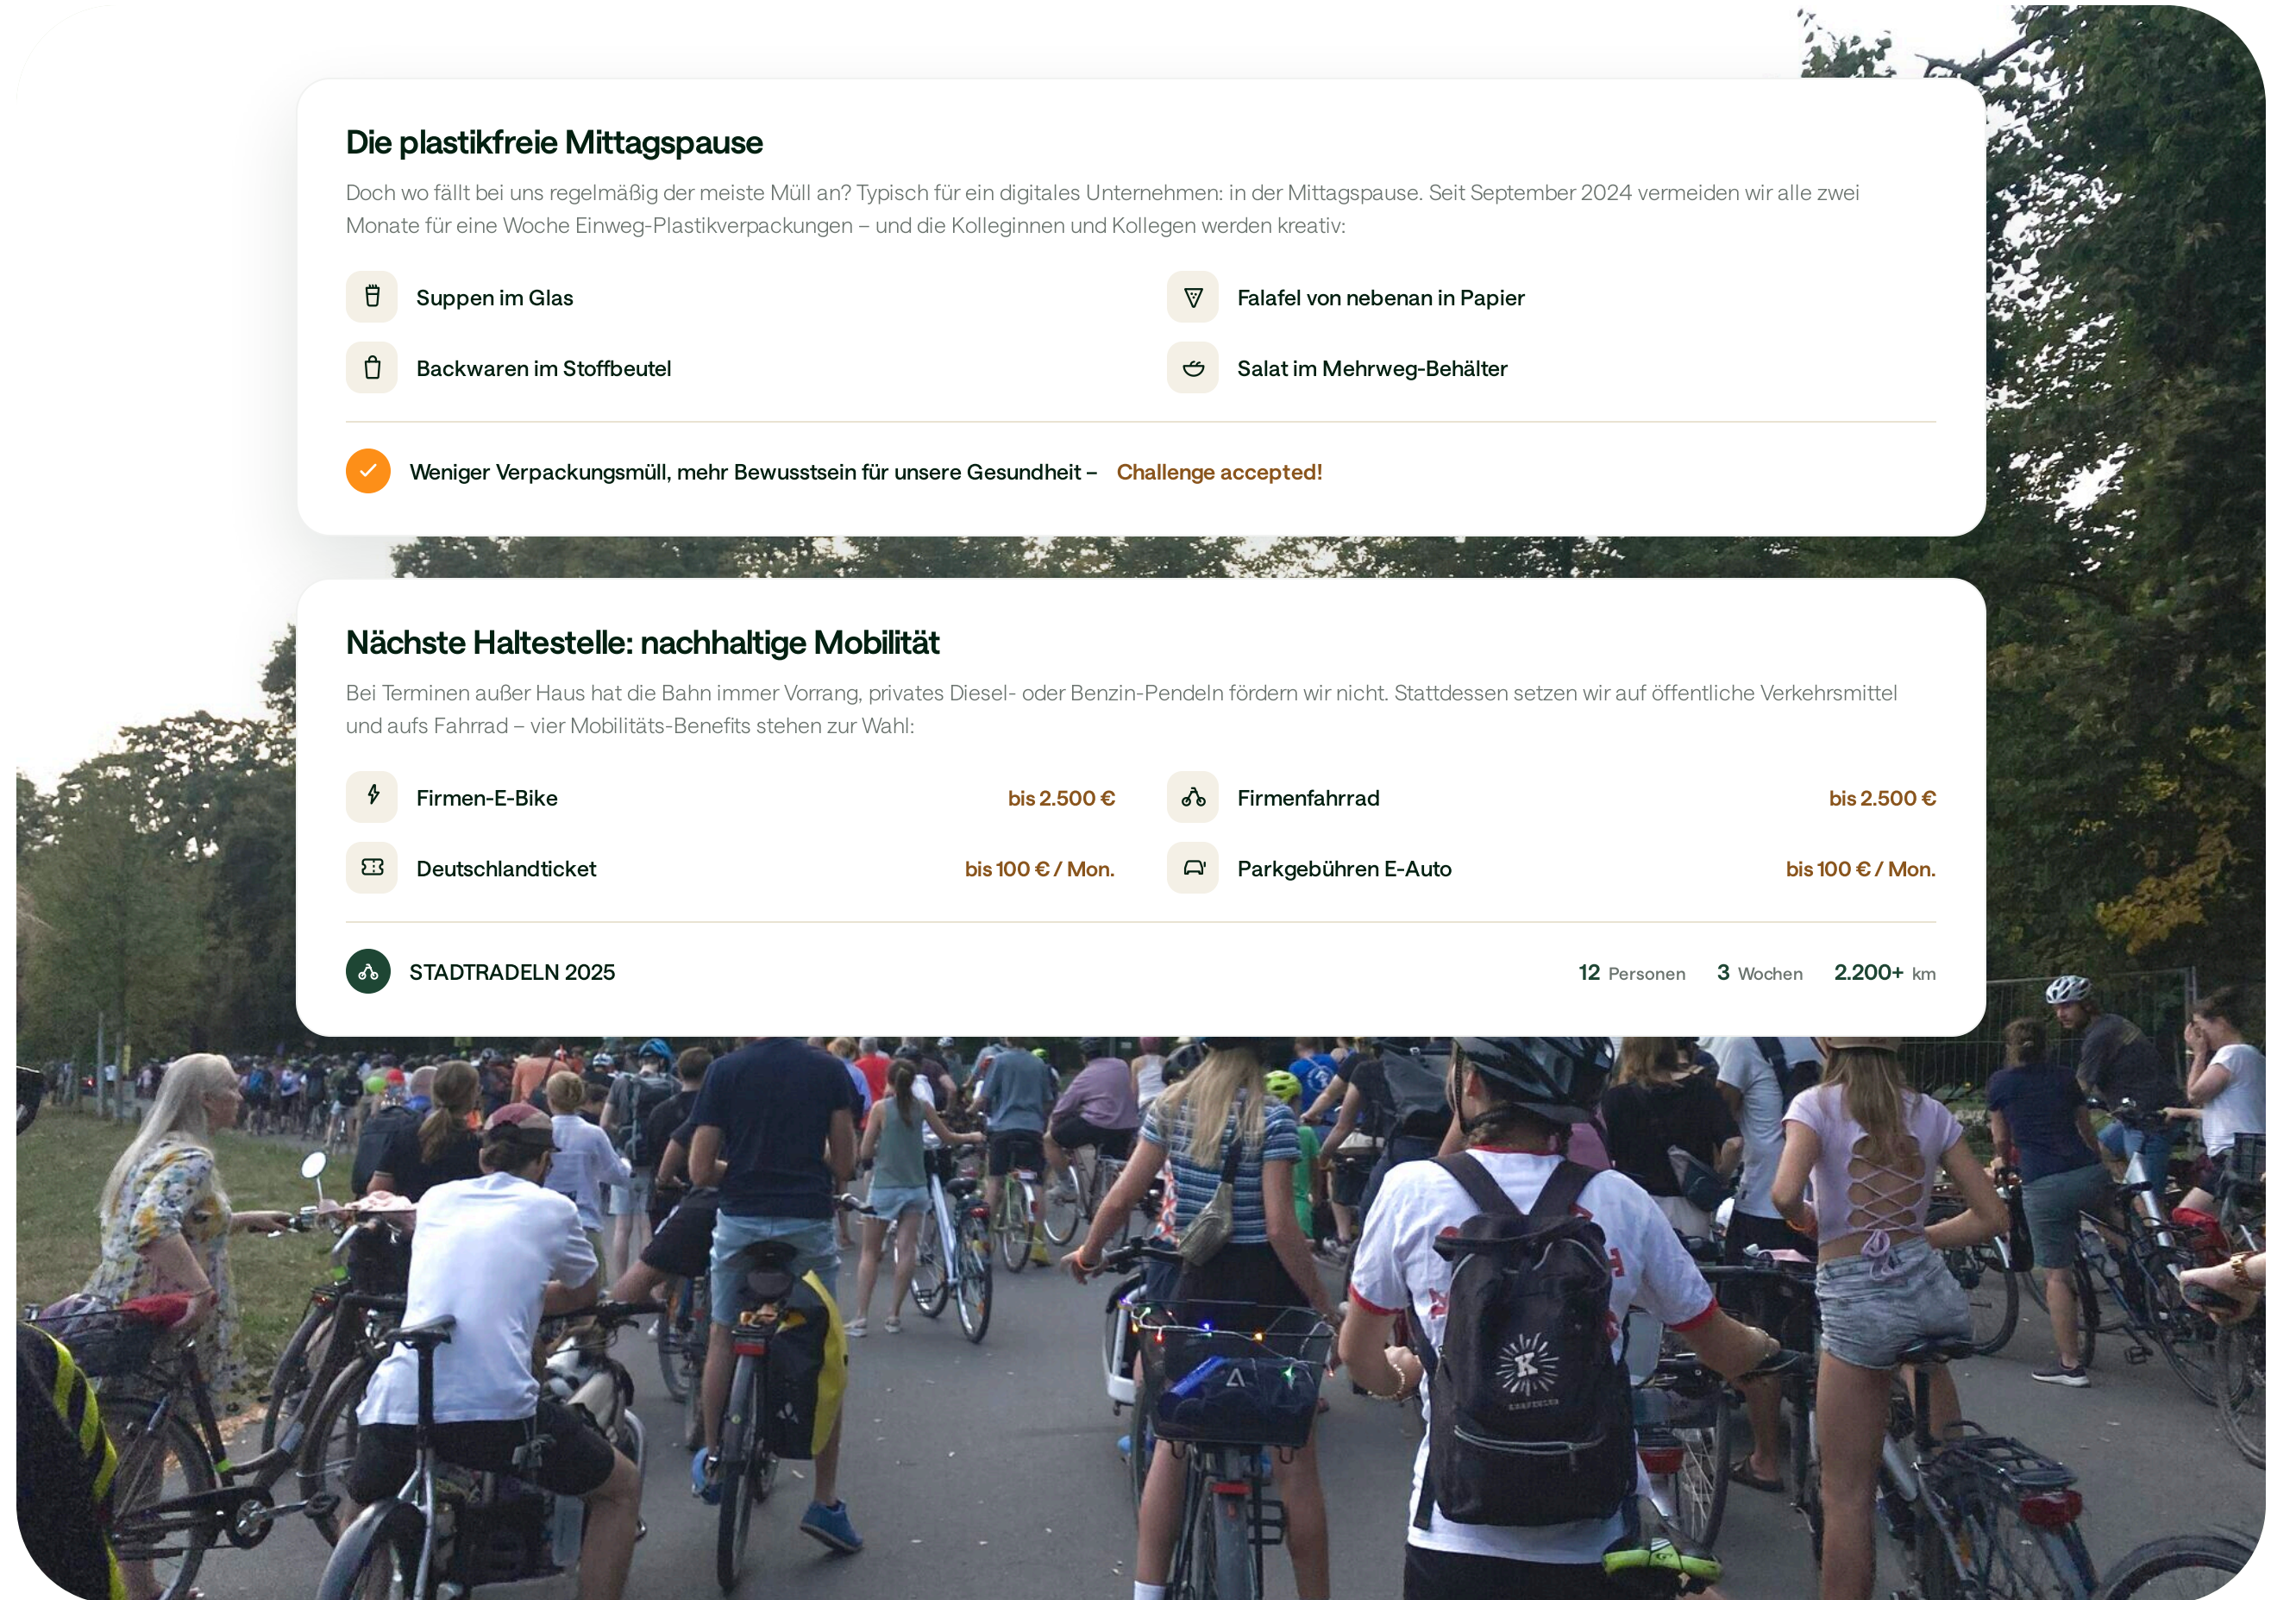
Die plastikfreie Mittagspause

Doch wo fällt bei uns regelmäßig der meiste Müll an? Typisch für ein digitales Unternehmen: in der Mittagspause. Seit September 2024 vermeiden wir alle zwei Monate für eine Woche Einweg-Plastikverpackungen – und die Kolleginnen und Kollegen werden kreativ:

Suppen im Glas

Falafel von nebenan in Papier

Backwaren im Stoffbeutel

Salat im Mehrweg-Behälter

Weniger Verpackungsmüll, mehr Bewusstsein für unsere Gesundheit – Challenge accepted!

Nächste Haltestelle: nachhaltige Mobilität

Bei Terminen außer Haus hat die Bahn immer Vorrang, privates Diesel- oder Benzin-Pendeln fördern wir nicht. Stattdessen setzen wir auf öffentliche Verkehrsmittel und aufs Fahrrad – vier Mobilitäts-Benefits stehen zur Wahl:

Firmen-E-Bike bis 2.500 €

Firmenfahrrad bis 2.500 €

Deutschlandticket bis 100 € / Mon.

Parkgebühren E-Auto bis 100 € / Mon.

STADTRADELN 2025

12 Personen 3 Wochen 2.200+ km